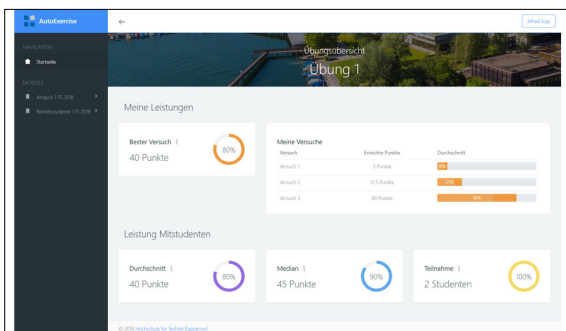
AutoExercise

←

Alfred Sop

NAVIGATION

Startseite

MODULE

Analysis 1 FS 2018

Betriebssysteme 1 FS 2018

Übungsübersicht

Übung 1

Meine Leistungen

Bester Versuch ℹ

40 Punkte

80%

Meine Versuche

| Versuch | Erreichte Punkte | Durchschnitt |
|---|---|---|
| Versuch 1 | 5 Punkte | 5% |
| Versuch 2 | 12.5 Punkte | 20% |
| Versuch 3 | 40 Punkte | 80% |

Leistung Mitstudenten

Durchschnitt ℹ

40 Punkte

80%

Median ℹ

45 Punkte

90%

Teilnahme ℹ

2 Studenten

100%

© 2018 Hochschule für Technik Rapperswil